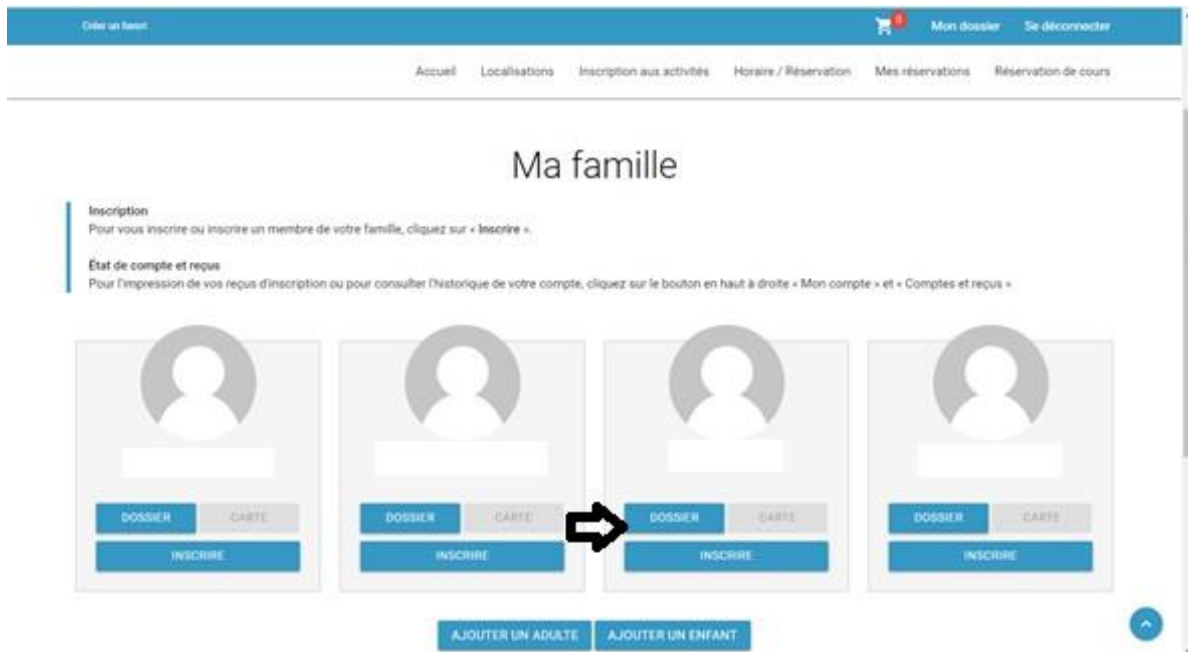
Créer un favori

0 Mon dossier Se déconnecter

Accueil Localisations Inscription aux activités Horaire / Réservation Mes réservations Réservation de cours

Ma famille

Inscription
Pour vous inscrire ou inscrire un membre de votre famille, cliquez sur « Inscrire ».

État de compte et reçus
Pour l'impression de vos reçus d'inscription ou pour consulter l'historique de votre compte, cliquez sur le bouton en haut à droite « Mon compte » et « Comptes et reçus »

DOSSIER CARTE
INSCRIRE

DOSSIER CARTE
INSCRIRE

DOSSIER CARTE
INSCRIRE

DOSSIER CARTE
INSCRIRE

AJOUTER UN ADULTE AJOUTER UN ENFANT